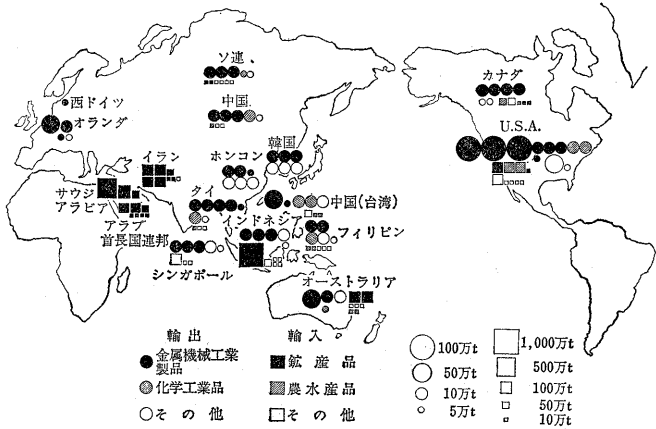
ソ連、

西ドイツ

オランダ

中国

カナダ

U.S.A.

イラン

ホンコン

韓国

サウジアラビア

タイ

中国(台湾)

アラブ首長国連邦

インドネシア

フィリピン

シンガポール

オーストラリア

輸出

● 金属機械工業製品

◎ 化学工業品

○ その他

輸入

■ 鉱産品

▨ 農水産品

□ その他

100万t

50万t

10万t

5万t

1,000万t

500万t

100万t

50万t

10万t